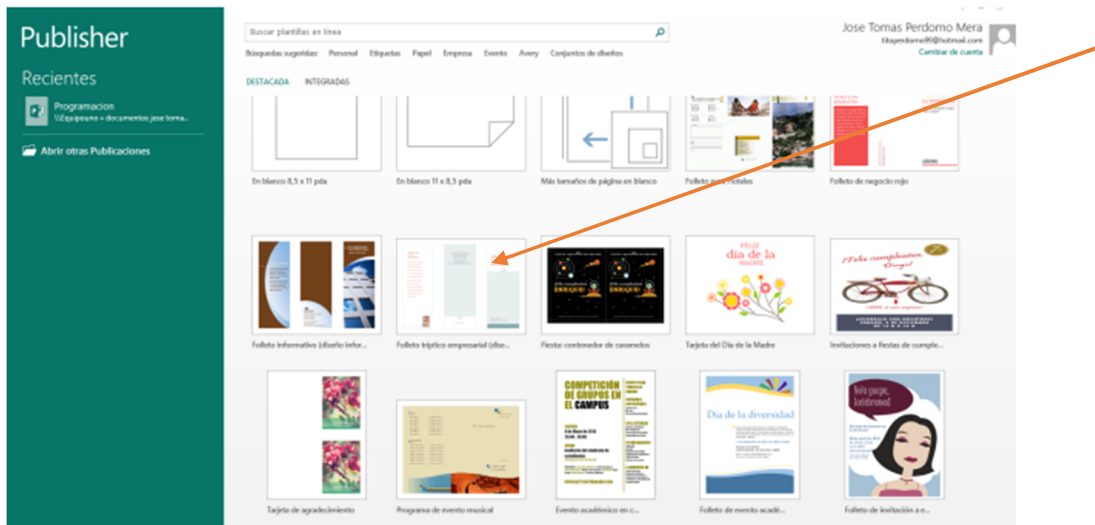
Publisher

Recientes

Programacion
\\Equipouno » documentos jose toma...

Abrir otras Publicaciones

Buscar plantillas en línea

Búsquedas sugeridas: Personal Etiquetas Papel Empresa Evento Avery Conjuntos de diseños

Jose Tomas Perdomo Mera
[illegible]@hotmail.com
Cambiar de cuenta

DESTACADA INTEGRADAS

En blanco 8,5 x 11 pda

En blanco 11 x 8,5 pda

Más tamaños de página en blanco

Folleto para hoteles

Folleto de negocio rojo

Folleto informativo (diseño infor...

Folleto tríptico empresarial (dise...

Fiesta: contenedor de casamedos

Feliz día de la Madre

Tarjeta del Día de la Madre

¡Feliz cumpleaños Diego!

Invitaciones a fiestas de cumple...

Tarjeta de agradecimiento

Programa de evento musical

COMPETICIÓN DE GRUPOS EN EL CAMPUS

Evento académico en c...

Día de la diversidad

Folleto de evento acadé...

Nos vamos, ¡celebremos!

Folleto de invitación a e...